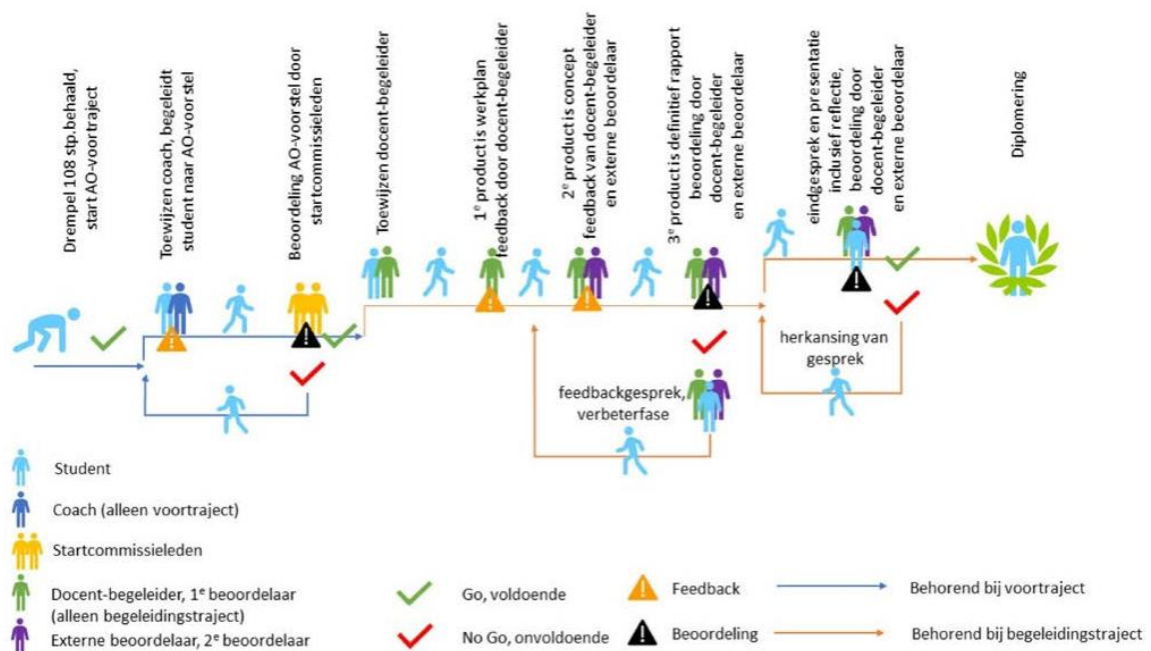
Drempel 108 stp. behaald, start AO-voortraject

Toewijzen coach, begeleidt student naar AO-voorstel

Beoordeling AO-voorstel door startcommissieleden

Toewijzen docent-begeleider

1$^e$ product is werkplan feedback door docent-begeleider

2$^e$ product is concept feedback van docent-begeleider en externe beoordelaar

3$^e$ product is definitief rapport beoordeling door docent-begeleider en externe beoordelaar

eindgesprek en presentatie inclusief reflectie, beoordeling door docent-begeleider en externe beoordelaar

Diplomering

herkansing van gesprek

feedbackgesprek, verbeterfase

Student

Coach (alleen voortraject)

Startcommissieleden

Docent-begeleider, 1$^e$ beoordelaar (alleen begeleidingstraject)

Externe beoordelaar, 2$^e$ beoordelaar

Go, voldoende

No Go, onvoldoende

Feedback

Beoordeling

Behorend bij voortraject

Behorend bij begeleidingstraject